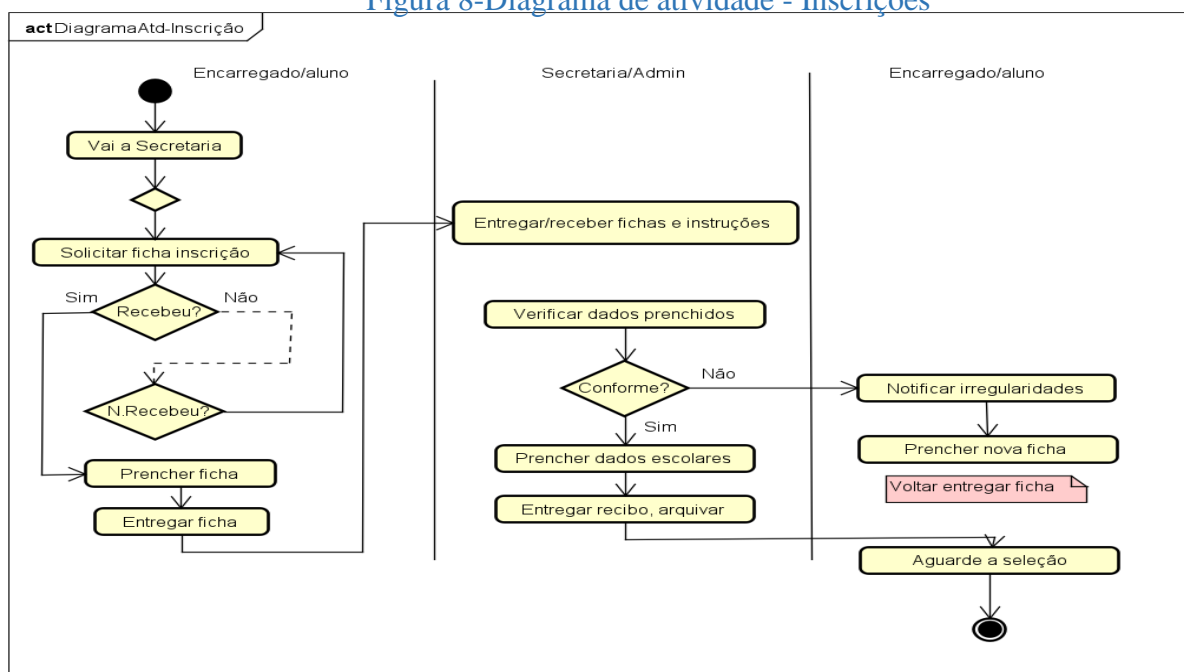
Figura 8-Diagrama de atividade - Inscrições

act DiagramaAtd-Inscrição

Encarregado/aluno

Secretaria/Admin

Encarregado/aluno

Vai a Secretaria

Solicitar ficha inscrição

Sim

Recebeu?

Não

N.Recebeu?

Prencher ficha

Entregar ficha

Entregar/receber fichas e instruções

Verificar dados prenchidos

Conforme?

Não

Sim

Prencher dados escolares

Entregar recibo, arquivar

Notificar irregularidades

Prencher nova ficha

Voltar entregar ficha

Aguarde a seleção